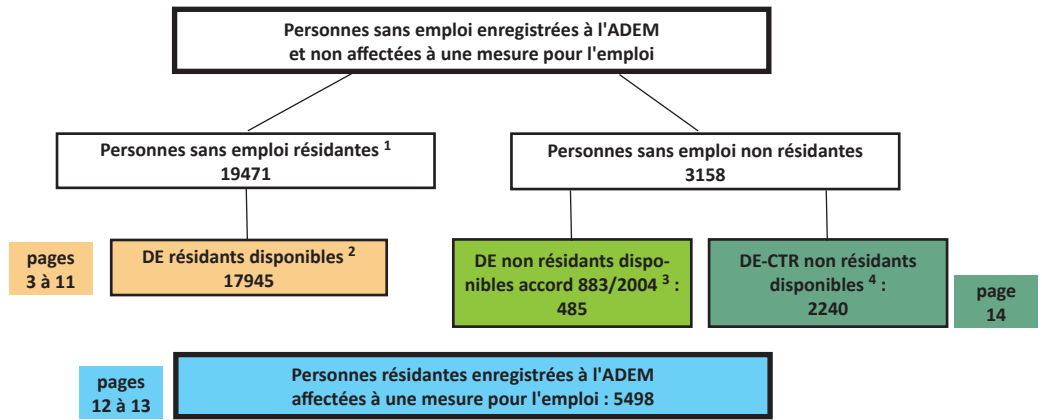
Personnes sans emploi enregistrées à l'ADEM et non affectées à une mesure pour l'emploi

Personnes sans emploi résidantes $^1$
19471

Personnes sans emploi non résidantes
3158

pages
3 à 11

DE résidants disponibles $^2$
17945

DE non résidants disponibles accord 883/2004 $^3$ :
485

DE-CTR non résidants disponibles $^4$ :
2240

page
14

pages
12 à 13

Personnes résidantes enregistrées à l'ADEM affectées à une mesure pour l'emploi : 5498